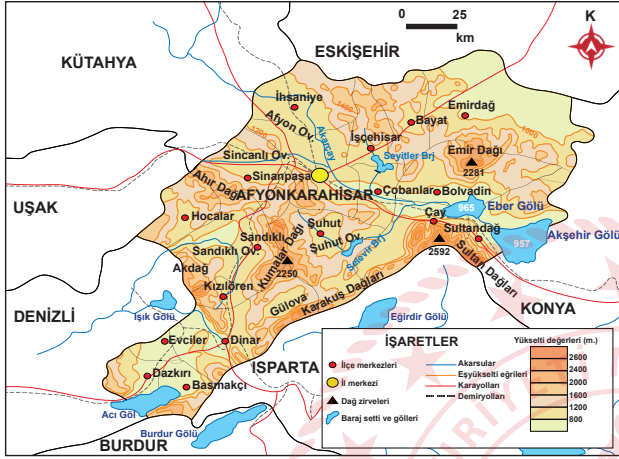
0 25 km
K
KÜTAHYA
ESKİŞEHİR
İhsaniye
Afyon Ov.
Akarçay
İşçehisar
Bayat
Emirdağ
Emir Dağı
2281
Sincanlı Ov.
Sinanpaşa
Seyitler Brj.
Ahır Dağı
AFYONKARAHİSAR
Çobanlar
Bolvadin
UŞAK
Hocalar
Şuhut
965
Eber Gölü
Sandıklı
Şuhut Ov.
Çay
Sultandağı
957
Akşehir Gölü
Sandıklı Ov.
Kumalar Dağı
Selevir Brj.
2592
Sultan Dağları
Akdağ
2250
Karakuş Dağları
KONYA
Kızılören
Gülova
DENİZLİ
Işık Gölü
Eğirdir Gölü
Evciler
Dinar
ISPARTA
Dazkırı
Başmakçı
Acı Göl
Burdur Gölü
BURDUR
İŞARETLER
İlçe merkezleri
İl merkezi
Dağ zirveleri
Baraj setti ve gölleri
Akarsular
Eşyükselti eğrileri
Karayolları
Demiryolları
Yükselti değerleri (m.)
2600
2400
2000
1600
1200
800